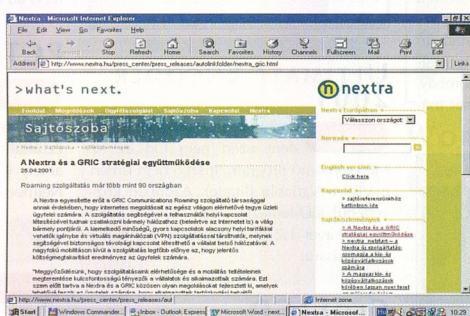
Nextra - Microsoft Internet Explorer

File Edit View Go Favorites Help

Back Forward Stop Refresh Home Search Favorites History Channels Fullscreen Mail Print Edit

Address http://www.nextra.hu/press_center/press_releases/autolinkfolder/nextra_gric.html

Links

>what's next.

nextra

Főoldal Megoldások Ügyfélszolgálat Sajtószoba Kapcsolat Nextra

Sajtószoba

> Home > Sajtószoba > sajtóközlemények

A Nextra és a GRIC stratégiai együttműködése

25.04.2001

Roaming szolgáltatás már több mint 90 országban

A Nextra egyesítette erőit a GRIC Communications Roaming szolgáltató társasággal annak érdekében, hogy internetes megoldásait az egész világon elérhetővé tegye üzleti ügyfelei számára. A szolgáltatás segítségével a felhasználók helyi kapcsolat létesítésével tudnak csatlakozni bármely hálózathoz (beleértve az Internetet is) a világ bármely pontjáról. A kiemelkedő minőségű, gyors kapcsolatok alacsony helyi tarifákkal vehetők igénybe és virtuális magánhálózati (VPN) szolgáltatással társíthatók, melynek segítségével biztonságos távolból kapcsolat létesíthető a vállalat belső hálózatával. A nagyfokú mobilitással kiváló a szolgáltatás legtöbb előnye az, hogy jelentős költségmegtakarítást eredményez az ügyfelek számára.

"Megújításunk, hogy szolgáltatásaink elérhetősége és a mobilitás tellítésének megteremtése kulcsfontosságú tényezők a vállalatok és alkalmazottaik számára. Ezt szem előtt tartva a Nextra és a GRIC közösen olyan megoldást fejlesztett ki, amelyek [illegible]

Nextra Európában
Válasszon országot

Keresés

English version
Click here

Kapcsolat
> sajtóreferensekhez
kattintson ide

Sajtóközlemények
> A Nextra és a GRIC stratégiai együttműködése
> nextra_telefon – a Nextra új szolgáltatás ajánlata a kis- és középvállalatoknak számára
> A magyar kis- és középvállalatok körében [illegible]

http://www.nextra.hu/press_center/press_releases/aut

Internet zone

Start Windows Commander... Inbox - Outlook Express Microsoft Word - next... Nextra - Microsof... 10:29